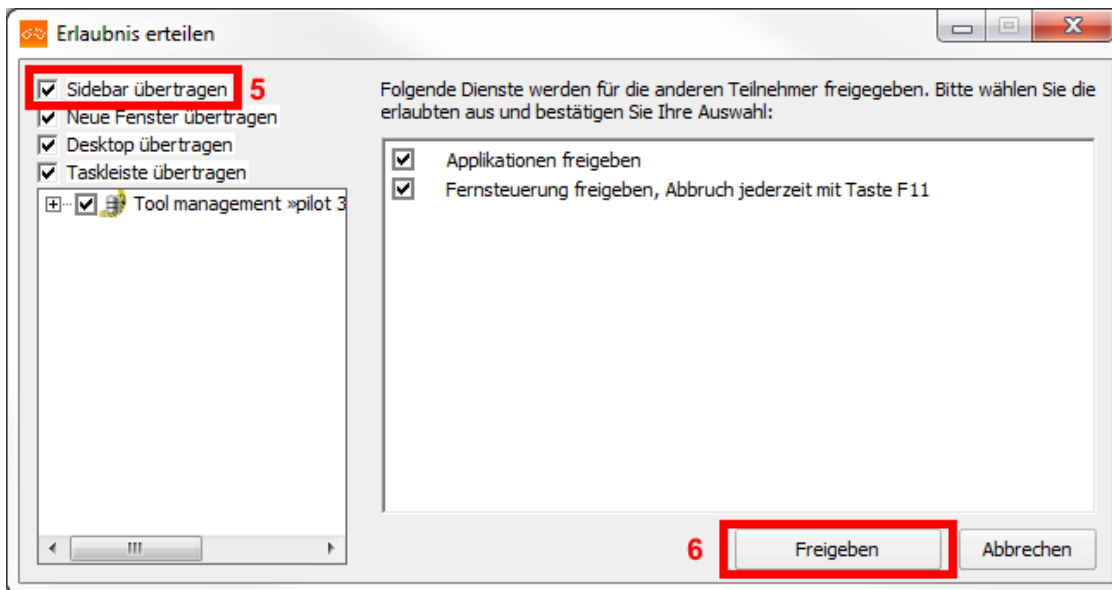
Erlaubnis erteilen

Sidebar übertragen 5
Neue Fenster übertragen
Desktop übertragen
Taskleiste übertragen
Tool management »pilot 3

Folgende Dienste werden für die anderen Teilnehmer freigegeben. Bitte wählen Sie die erlaubten aus und bestätigen Sie Ihre Auswahl:

Applikationen freigeben
Fernsteuerung freigeben, Abbruch jederzeit mit Taste F11

6 Freigeben Abbrechen